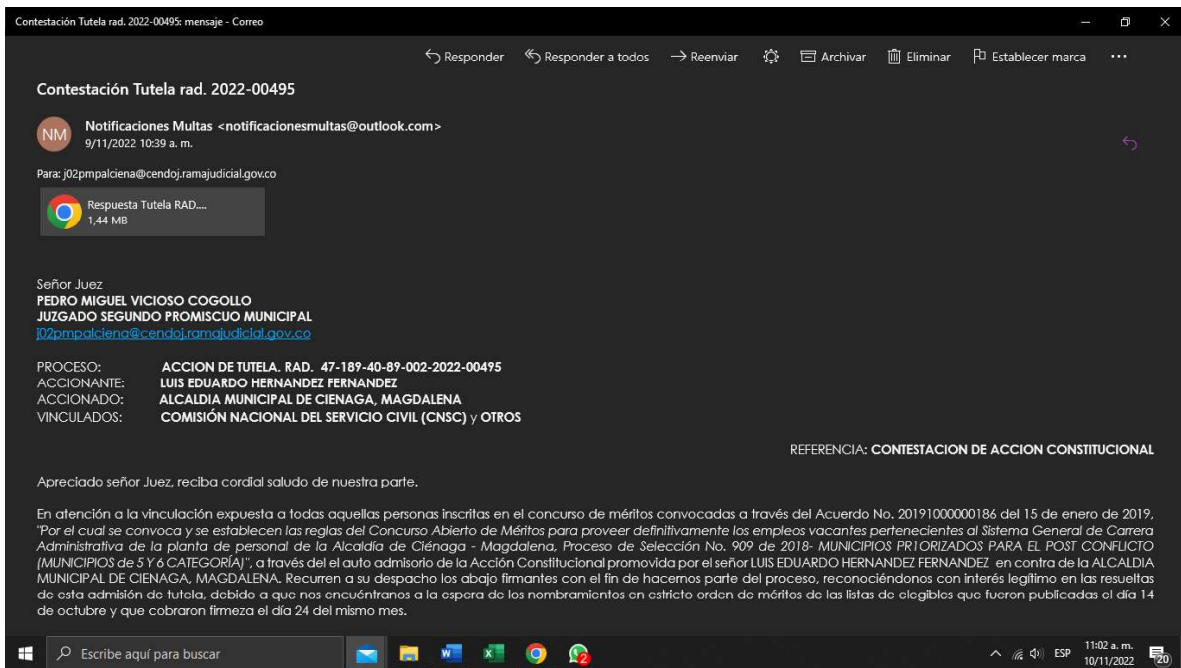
Contestación Tutela rad. 2022-00495: mensaje - Correo

Responder Responder a todos Reenviar Archivar Eliminar Establecer marca ...

Contestación Tutela rad. 2022-00495

NM Notificaciones Multas <notificacionesmultas@outlook.com>
9/11/2022 10:39 a. m.

Para: j02pmpalciena@cendoj.ramajudicial.gov.co

Respuesta Tutela RAD....
1,44 MB

Señor Juez
PEDRO MIGUEL VICIOSO COGOLLO
JUZGADO SEGUNDO PROMISCUO MUNICIPAL
j02pmpalciena@cendoj.ramajudicial.gov.co

PROCESO: ACCION DE TUTELA. RAD. 47-189-40-89-002-2022-00495
ACCIONANTE: LUIS EDUARDO HERNANDEZ FERNANDEZ
ACCIONADO: ALCALDIA MUNICIPAL DE CIENAGA, MAGDALENA
VINCULADOS: COMISIÓN NACIONAL DEL SERVICIO CIVIL (CNSC) y OTROS

REFERENCIA: CONTESTACION DE ACCION CONSTITUCIONAL

Apreciado señor Juez, reciba cordial saludo de nuestra parte.

En atención a la vinculación expuesta a todas aquellas personas inscritas en el concurso de méritos convocadas a través del Acuerdo No. 20191000000186 del 15 de enero de 2019, "Por el cual se convoca y se establecen las reglas del Concurso Abierto de Méritos para proveer definitivamente los empleos vacantes pertenecientes al Sistema General de Carrera Administrativa de la planta de personal de la Alcaldía de Ciénaga - Magdalena, Proceso de Selección No. 909 de 2018- MUNICIPIOS PR1ORIZADOS PARA EL POST CONFLICTO (MUNICIPIOS de 5 Y 6 CATEGORÍA)", a través del el auto admisorio de la Acción Constitucional promovida por el señor LUIS EDUARDO HERNANDEZ FERNANDEZ en contra de la ALCALDIA MUNICIPAL DE CIENAGA, MAGDALENA. Recurren a su despacho los abajo firmantes con el fin de hacernos parte del proceso, reconociéndonos con interés legítimo en las resueltas de esta admisión de tutela, debido a que nos encuéntranos a la espera de los nombramientos en estricto orden de méritos de las listas de elegibles que fueron publicadas el día 14 de octubre y que cobraron firmeza el día 24 del mismo mes.

Escribe aquí para buscar

ESP 11:02 a. m. 10/11/2022 20